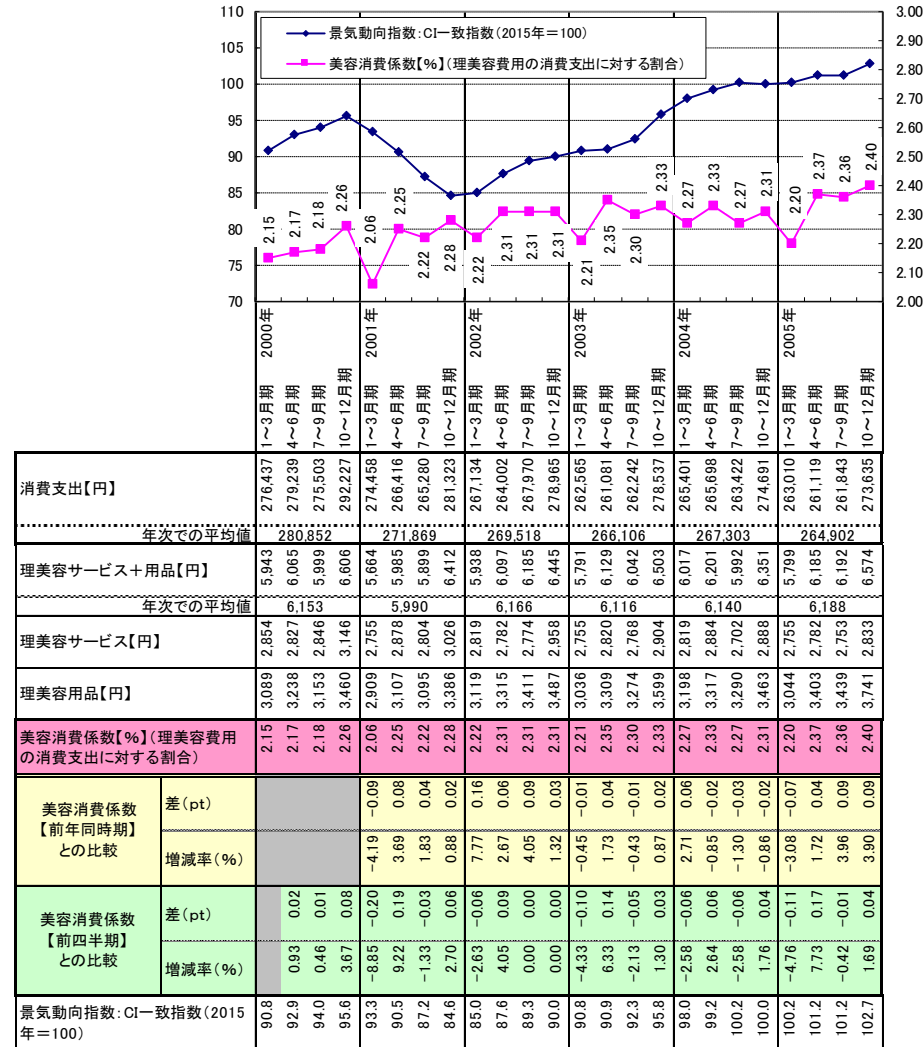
110
105
100
95
90
85
80
75
70

3.00
2.90
2.80
2.70
2.60
2.50
2.40
2.30
2.20
2.10
2.00

景気動向指数:CI一致指数(2015年=100)
美容消費係数【%】(理美容費用の消費支出に対する割合)

2.15 2.17 2.18 2.26 2.06 2.25 2.22 2.28 2.22 2.31 2.31 2.31 2.21 2.35 2.30 2.33 2.27 2.33 2.27 2.31 2.20 2.37 2.36 2.40

2000年 2001年 2002年 2003年 2004年 2005年

| | 2000年 1~3月期 | 4~6月期 | 7~9月期 | 10~12月期 | 2001年 1~3月期 | 4~6月期 | 7~9月期 | 10~12月期 | 2002年 1~3月期 | 4~6月期 | 7~9月期 | 10~12月期 | 2003年 1~3月期 | 4~6月期 | 7~9月期 | 10~12月期 | 2004年 1~3月期 | 4~6月期 | 7~9月期 | 10~12月期 | 2005年 1~3月期 | 4~6月期 | 7~9月期 | 10~12月期 |
|---|---|---|---|---|---|---|---|---|---|---|---|---|---|---|---|---|---|---|---|---|---|---|---|---|
| 消費支出【円】 | 276,437 | 279,239 | 275,503 | 292,227 | 274,458 | 266,416 | 265,280 | 281,323 | 267,134 | 264,002 | 267,970 | 278,965 | 262,565 | 261,081 | 262,242 | 278,537 | 265,401 | 265,698 | 263,422 | 274,691 | 263,010 | 261,119 | 261,843 | 273,635 |
| 年次での平均値 | 280,852 | | | | 271,869 | | | | 269,518 | | | | 266,106 | | | | 267,303 | | | | 264,902 | | | |
| 理美容サービス+用品【円】 | 5,943 | 6,065 | 5,999 | 6,606 | 5,664 | 5,985 | 5,899 | 6,412 | 5,938 | 6,097 | 6,185 | 6,445 | 5,791 | 6,129 | 6,042 | 6,503 | 6,017 | 6,201 | 5,992 | 6,351 | 5,799 | 6,185 | 6,192 | 6,574 |
| 年次での平均値 | 6,153 | | | | 5,990 | | | | 6,166 | | | | 6,116 | | | | 6,140 | | | | 6,188 | | | |
| 理美容サービス【円】 | 2,854 | 2,827 | 2,846 | 3,146 | 2,755 | 2,878 | 2,804 | 3,026 | 2,819 | 2,782 | 2,774 | 2,958 | 2,755 | 2,820 | 2,768 | 2,904 | 2,819 | 2,884 | 2,702 | 2,888 | 2,755 | 2,782 | 2,753 | 2,833 |
| 理美容用品【円】 | 3,089 | 3,238 | 3,153 | 3,460 | 2,909 | 3,107 | 3,095 | 3,386 | 3,119 | 3,315 | 3,411 | 3,487 | 3,036 | 3,309 | 3,274 | 3,599 | 3,198 | 3,317 | 3,290 | 3,463 | 3,044 | 3,403 | 3,439 | 3,741 |
| 美容消費係数【%】(理美容費用の消費支出に対する割合) | 2.15 | 2.17 | 2.18 | 2.26 | 2.06 | 2.25 | 2.22 | 2.28 | 2.22 | 2.31 | 2.31 | 2.31 | 2.21 | 2.35 | 2.30 | 2.33 | 2.27 | 2.33 | 2.27 | 2.31 | 2.20 | 2.37 | 2.36 | 2.40 |
| 美容消費係数【前年同時期】との比較 差(pt) | | | | | -0.09 | 0.08 | 0.04 | 0.02 | 0.16 | 0.06 | 0.09 | 0.03 | -0.01 | 0.04 | -0.01 | 0.02 | 0.06 | -0.02 | -0.03 | -0.02 | -0.07 | 0.04 | 0.09 | 0.09 |
| 増減率(%) | | | | | -4.19 | 3.69 | 1.83 | 0.88 | 7.77 | 2.67 | 4.05 | 1.32 | -0.45 | 1.73 | -0.43 | 0.87 | 2.71 | -0.85 | -1.30 | -0.86 | -3.08 | 1.72 | 3.96 | 3.90 |
| 美容消費係数【前四半期】との比較 差(pt) | | 0.02 | 0.01 | 0.08 | -0.20 | 0.19 | -0.03 | 0.06 | -0.06 | 0.09 | 0.00 | 0.00 | -0.10 | 0.14 | -0.05 | 0.03 | -0.06 | 0.06 | -0.06 | 0.04 | -0.11 | 0.17 | -0.01 | 0.04 |
| 増減率(%) | | 0.93 | 0.46 | 3.67 | -8.85 | 9.22 | -1.33 | 2.70 | -2.63 | 4.05 | 0.00 | 0.00 | -4.33 | 6.33 | -2.13 | 1.30 | -2.58 | 2.64 | -2.58 | 1.76 | -4.76 | 7.73 | -0.42 | 1.69 |
| 景気動向指数:CI一致指数(2015年=100) | 90.8 | 92.9 | 94.0 | 95.6 | 93.3 | 90.5 | 87.2 | 84.6 | 85.0 | 87.6 | 89.3 | 90.0 | 90.8 | 90.9 | 92.3 | 95.8 | 98.0 | 99.2 | 100.2 | 100.0 | 100.2 | 101.2 | 101.2 | 102.7 |